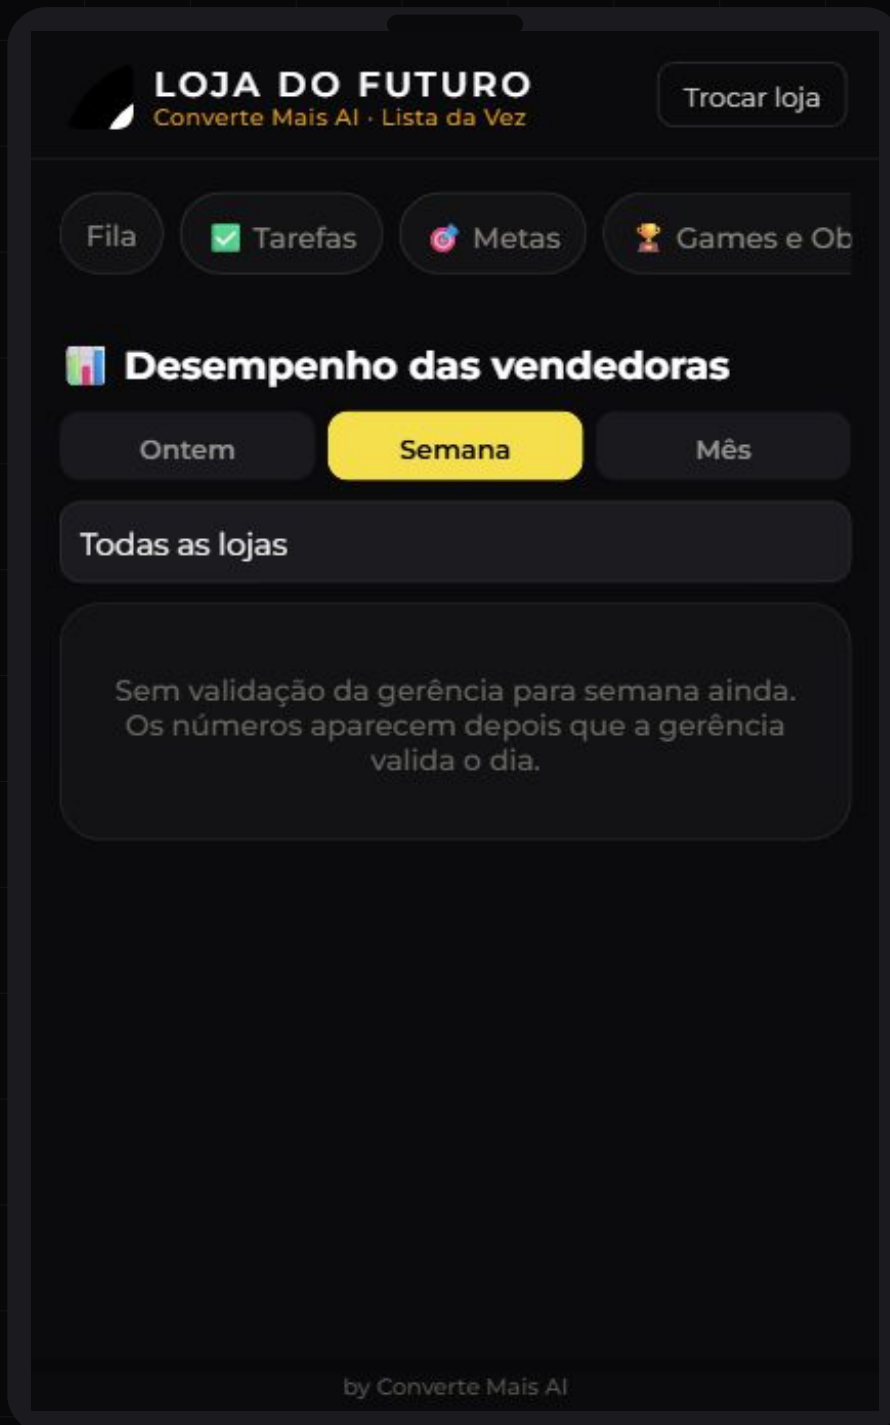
LOJA DO FUTURO
Converte Mais AI · Lista da Vez

Trocar loja

Fila
✅ Tarefas
🎯 Metas
🏆 Games e Ob

📊 Desempenho das vendedoras

Ontem
Semana
Mês

Todas as lojas

Sem validação da gerência para semana ainda. Os números aparecem depois que a gerência valida o dia.

by Converte Mais AI